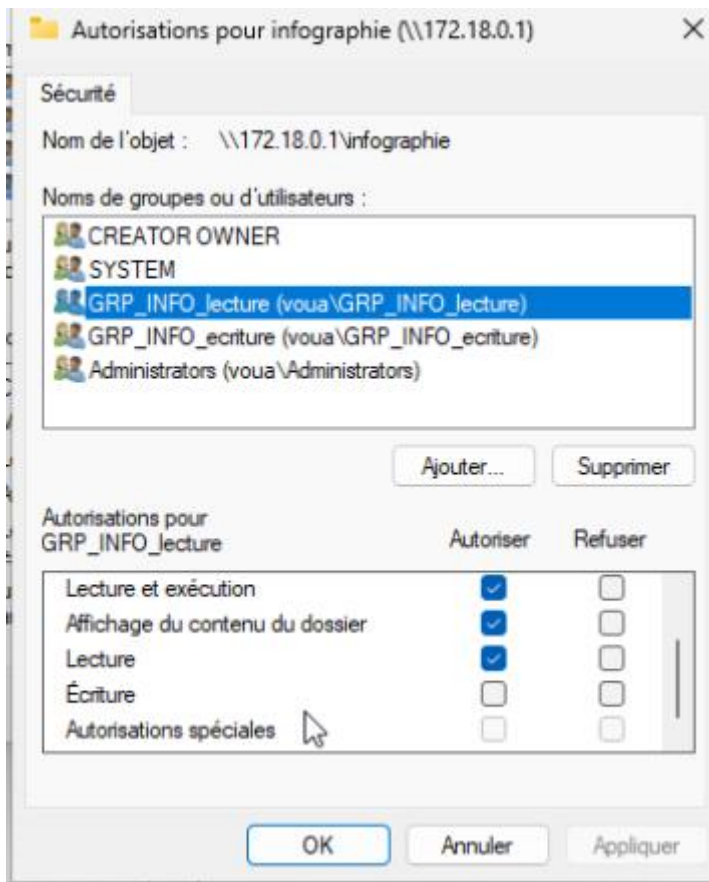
Autorisations pour infographie (\\172.18.0.1)

×

Sécurité

Nom de l'objet : \\172.18.0.1\infographie

Noms de groupes ou d'utilisateurs :

CREATOR OWNER
SYSTEM
GRP_INFO_lecture (voua\GRP_INFO_lecture)
GRP_INFO_ecriture (voua\GRP_INFO_ecriture)
Administrators (voua\Administrators)

Ajouter... Supprimer

| Autorisations pour GRP_INFO_lecture | Autoriser | Refuser |
|---|---|---|
| Lecture et exécution | ☑ | ☐ |
| Affichage du contenu du dossier | ☑ | ☐ |
| Lecture | ☑ | ☐ |
| Écriture | ☐ | ☐ |
| Autorisations spéciales | ☐ | ☐ |

OK Annuler Appliquer